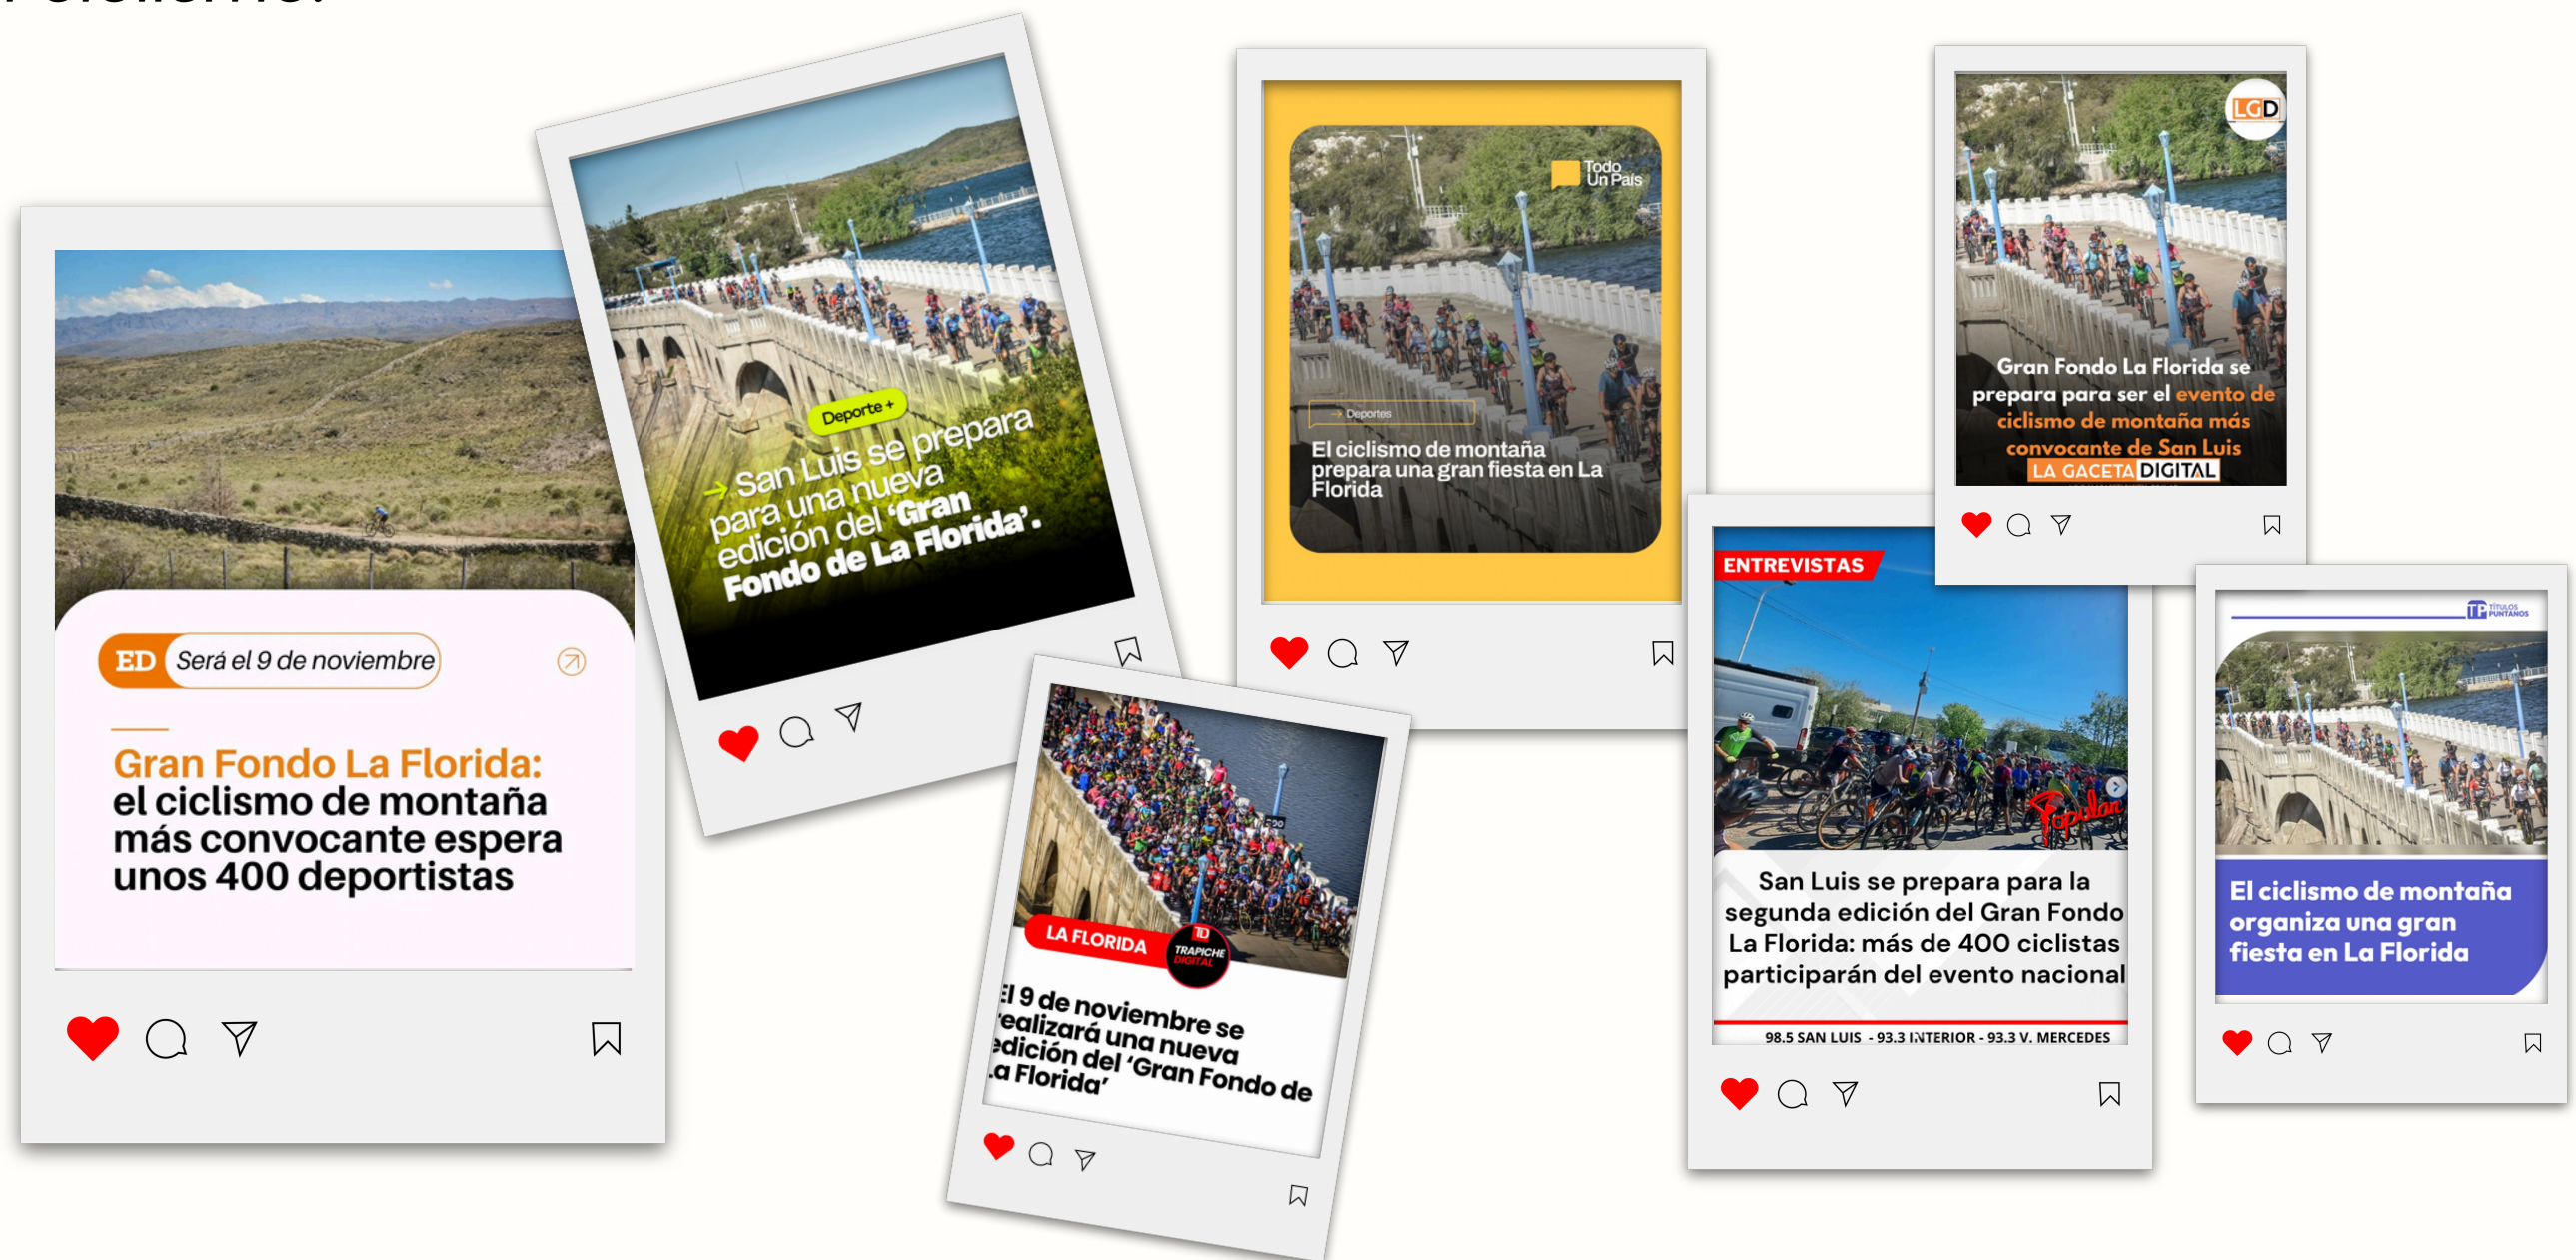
ED Será el 9 de noviembre

Gran Fondo La Florida: el ciclismo de montaña más convocante espera unos 400 deportistas

Deporte +
→ San Luis se prepara para una nueva edición del 'Gran Fondo de La Florida'.

LA FLORIDA
TD TRAPICHE DIGITAL
El 9 de noviembre se realizará una nueva edición del 'Gran Fondo de La Florida'

Todo Un País
→ Deportes
El ciclismo de montaña prepara una gran fiesta en La Florida

ENTREVISTAS
Popular
San Luis se prepara para la segunda edición del Gran Fondo La Florida: más de 400 ciclistas participarán del evento nacional
98.5 SAN LUIS - 93.3 INTERIOR - 93.3 V. MERCEDES

LGD
Gran Fondo La Florida se prepara para ser el evento de ciclismo de montaña más convocante de San Luis
LA GACETA DIGITAL

TP TÍTULOS PUNTANOS
El ciclismo de montaña organiza una gran fiesta en La Florida